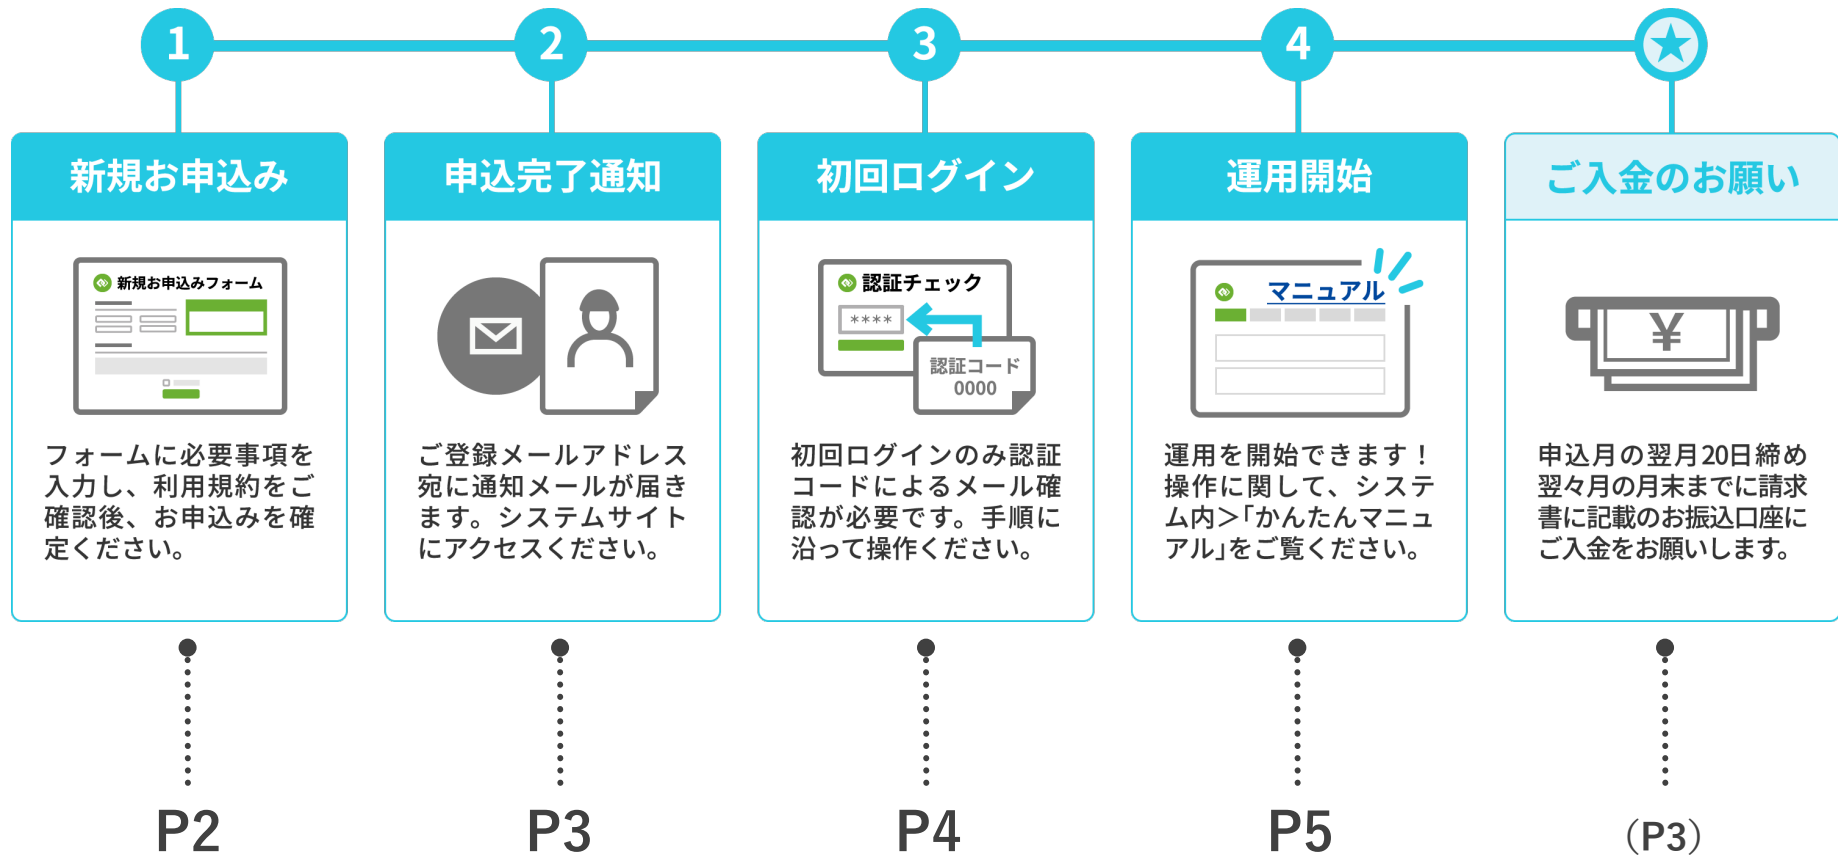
1

新規お申込み

新規お申込みフォーム

フォームに必要事項を入力し、利用規約をご確認後、お申込みを確定ください。

P2

2

申込完了通知

ご登録メールアドレス宛に通知メールが届きます。システムサイトにアクセスください。

P3

3

初回ログイン

認証チェック

****

認証コード
0000

初回ログインのみ認証コードによるメール確認が必要です。手順に沿って操作ください。

P4

4

運用開始

マニュアル

運用を開始できます！操作に関して、システム内>「かんたんマニュアル」をご覧ください。

P5

ご入金のお願い

¥

申込月の翌月20日締め翌々月の月末までに請求書に記載のお振込口座にご入金をお願いします。

（P3）